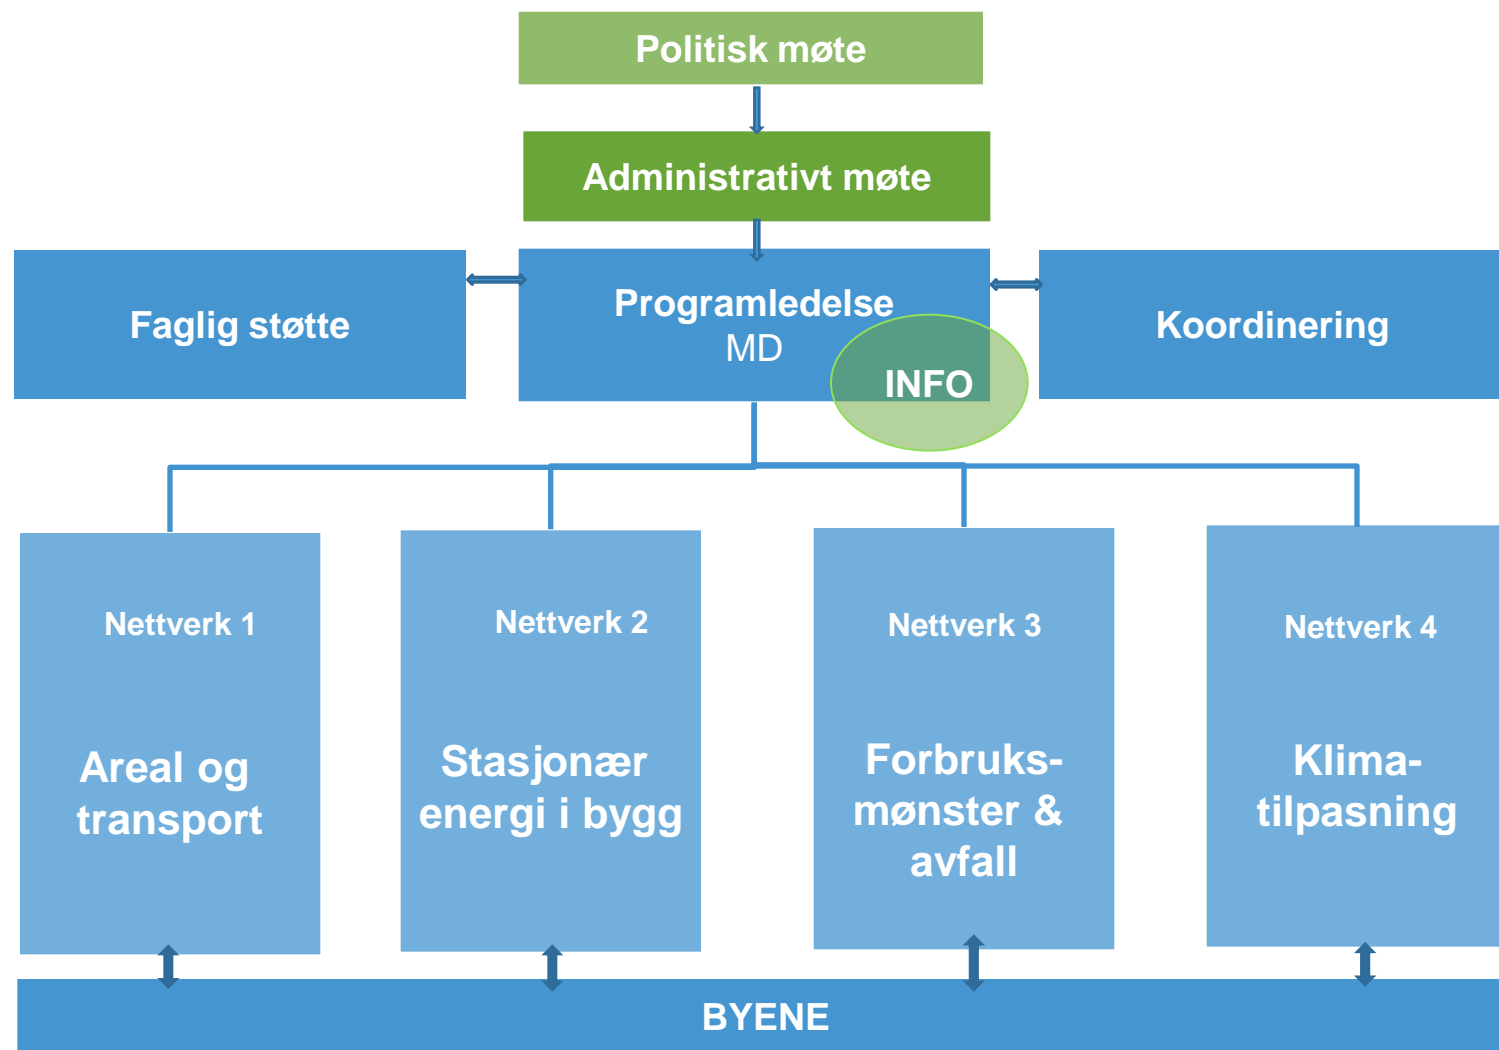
Politisk møte

Administrativt møte

Faglig støtte

Programledelse
MD

INFO

Koordinering

Nettverk 1

Areal og transport

Nettverk 2

Stasjonær energi i bygg

Nettverk 3

Forbruks-mønster & avfall

Nettverk 4

Klima-tilpasning

BYENE